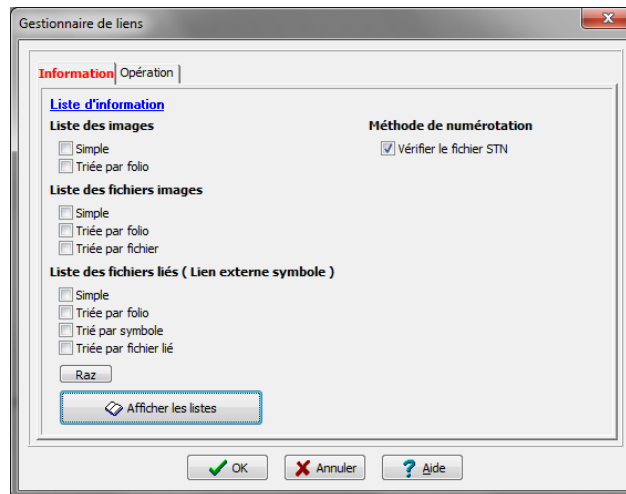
Gestionnaire de liens

Information | Opération

Liste d'information

Liste des images
Simple
Triée par folio

Liste des fichiers images
Simple
Triée par folio
Triée par fichier

Liste des fichiers liés ( Lien externe symbole )
Simple
Triée par folio
Trié par symbole
Triée par fichier lié

Raz

Afficher les listes

Méthode de numérotation
Vérifier le fichier STN

OK
Annuler
Aide